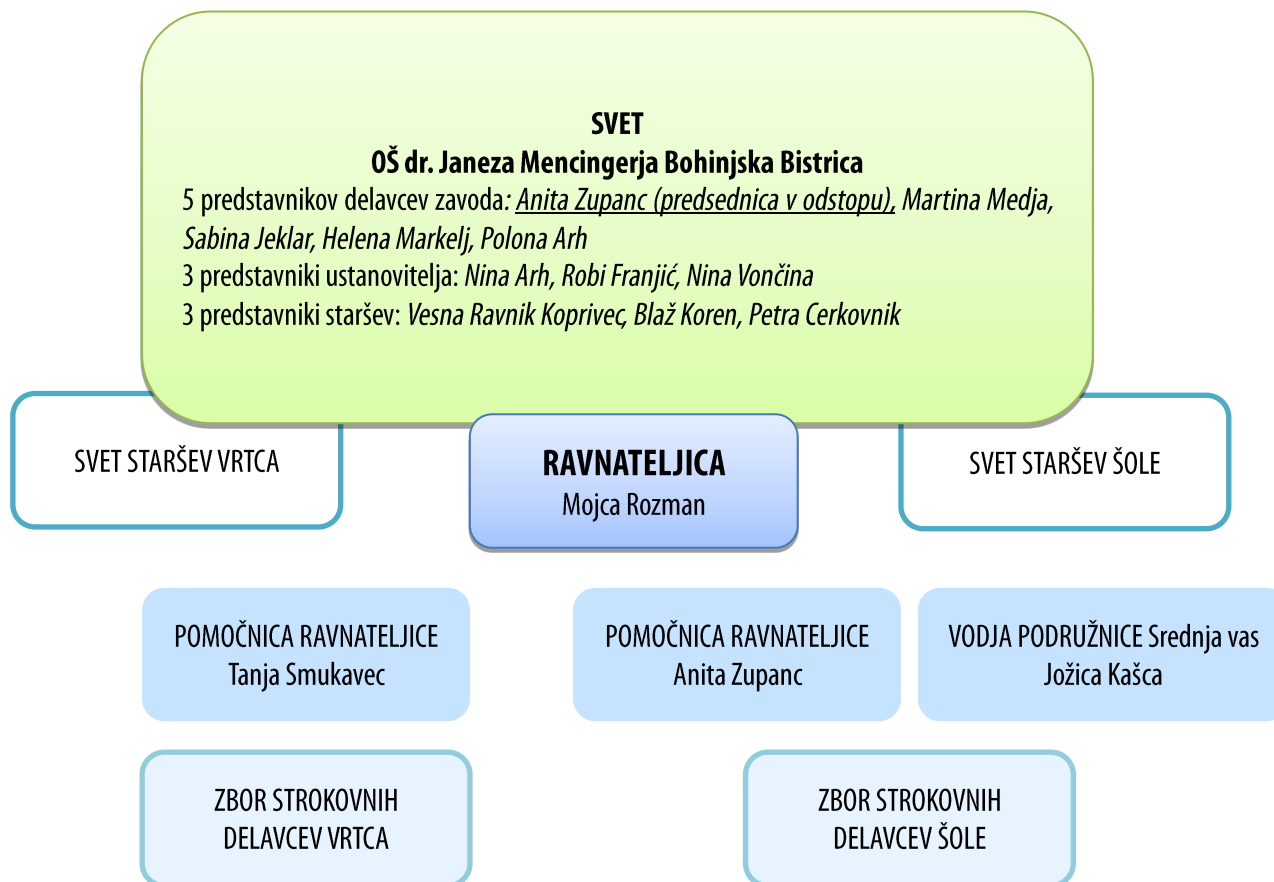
SVET
OŠ dr. Janeza Mencingerja Bohinjska Bistrica
5 predstavnikov delavcev zavoda: Anita Zupanc (predsednica v odstopu), Martina Medja, Sabina Jeklar, Helena Markelj, Polona Arh
3 predstavniki ustanovitelja: Nina Arh, Robi Franjić, Nina Vončina
3 predstavniki staršev: Vesna Ravnik Koprivec, Blaž Koren, Petra Cerkovnik

SVET STARŠEV VRTCA

RAVNATELJICA
Mojca Rozman

SVET STARŠEV ŠOLE

POMOČNICA RAVNATELJICE
Tanja Smukavec

POMOČNICA RAVNATELJICE
Anita Zupanc

VODJA PODRUŽNICE Srednja vas
Jožica Kašca

ZBOR STROKOVNIH DELAVCEV VRTCA

ZBOR STROKOVNIH DELAVCEV ŠOLE